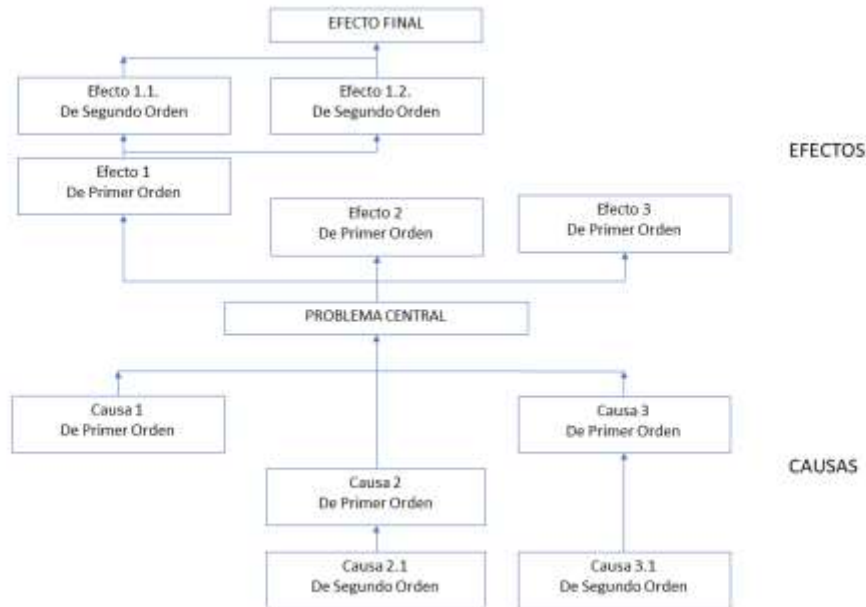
EFECTO FINAL

Efecto 1.1.
De Segundo Orden

Efecto 1.2.
De Segundo Orden

Efecto 1
De Primer Orden

EFECTOS

Efecto 2
De Primer Orden

Efecto 3
De Primer Orden

PROBLEMA CENTRAL

Causa 1
De Primer Orden

Causa 3
De Primer Orden

Causa 2
De Primer Orden

CAUSAS

Causa 2.1
De Segundo Orden

Causa 3.1
De Segundo Orden